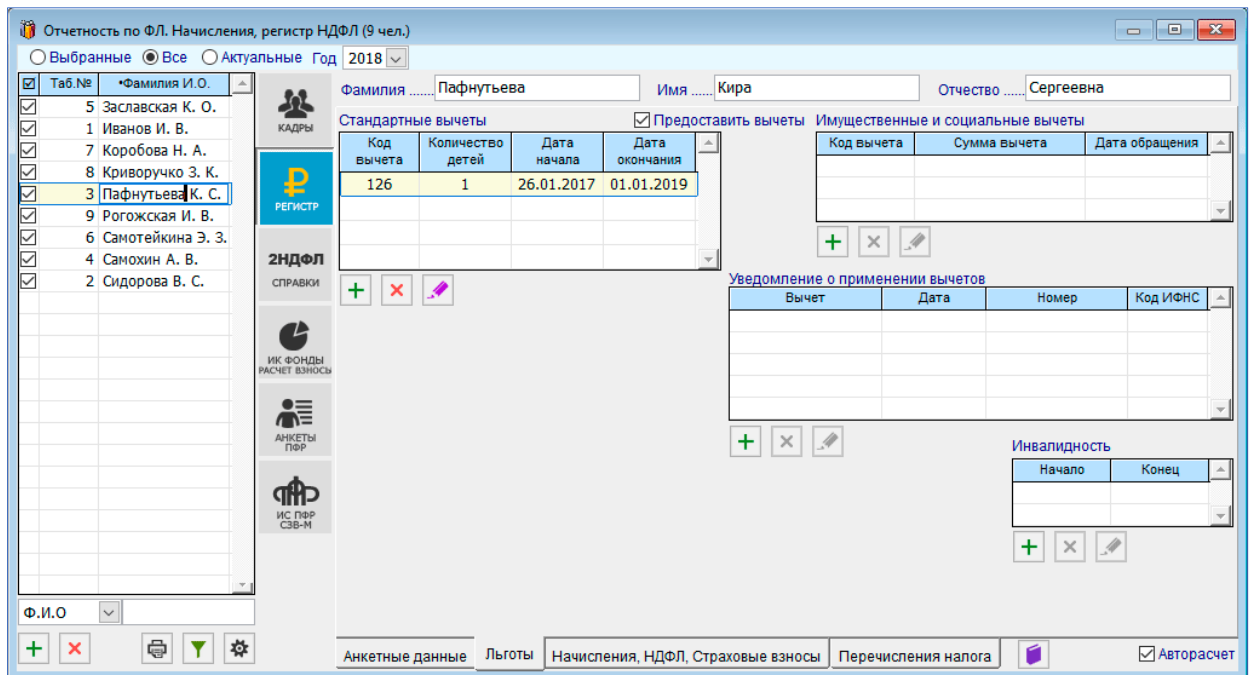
Отчетность по ФЛ. Начисления, регистр НДФЛ (9 чел.)

Выбранные Все Актуальные Год 2018

| ☑ | Таб.№ | •Фамилия И.О. |
|---|---|---|
| ☑ | 5 | Заславская К. О. |
| ☑ | 1 | Иванов И. В. |
| ☑ | 7 | Коробова Н. А. |
| ☑ | 8 | Криворучко З. К. |
| ☑ | 3 | Пафнутьева К. С. |
| ☑ | 9 | Рогожская И. В. |
| ☑ | 6 | Самотейкина Э. З. |
| ☑ | 4 | Самохин А. В. |
| ☑ | 2 | Сидорова В. С. |

Ф.И.О

КАДРЫ

РЕГИСТР

2НДФЛ
СПРАВКИ

ИК ФОНДЫ
РАСЧЕТ ВЗНОСЫ

АНКЕТЫ
ПФР

ИС ПФР
СЗВ-М

Фамилия ....... Пафнутьева Имя ....... Кира Отчество ....... Сергеевна

Стандартные вычеты ☑ Предоставить вычеты

| Код вычета | Количество детей | Дата начала | Дата окончания |
|---|---|---|---|
| 126 | 1 | 26.01.2017 | 01.01.2019 |

Имущественные и социальные вычеты

| Код вычета | Сумма вычета | Дата обращения |
|---|---|---|

Уведомление о применении вычетов

| Вычет | Дата | Номер | Код ИФНС |
|---|---|---|---|

Инвалидность

| Начало | Конец |
|---|---|

Анкетные данные | Льготы | Начисления, НДФЛ, Страховые взносы | Перечисления налога

☑ Авторасчет